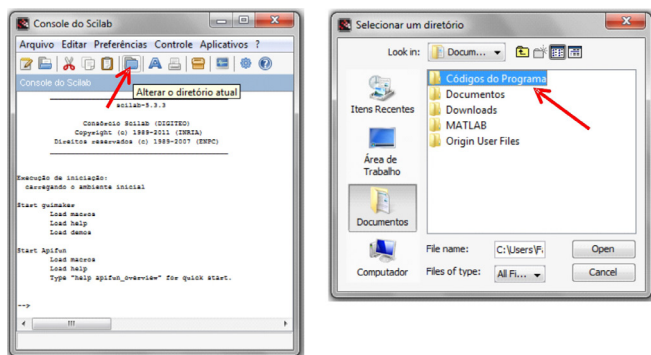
Console do Scilab

Arquivo Editar Preferências Controle Aplicativos ?

Console do Scilab

Alterar o diretório atual

scilab-5.3.3

Consórcio Scilab (DIGITEO)
Copyright (c) 1989-2011 (INRIA)
Direitos reservados (c) 1989-2007 (ENPC)

Execução de iniciação:
carregando o ambiente inicial

Start guimaker
Load macros
Load help
Load demos

Start Apifun
Load macros
Load help
Type "help apifun_overview" for quick start.

-->

Selecionar um diretório

Look in: Docum...

Itens Recentes

Área de Trabalho

Documentos

Computador

Códigos do Programa
Documentos
Downloads
MATLAB
Origin User Files

File name: C:\Users\F

Files of type: All Fi...

Open

Cancel